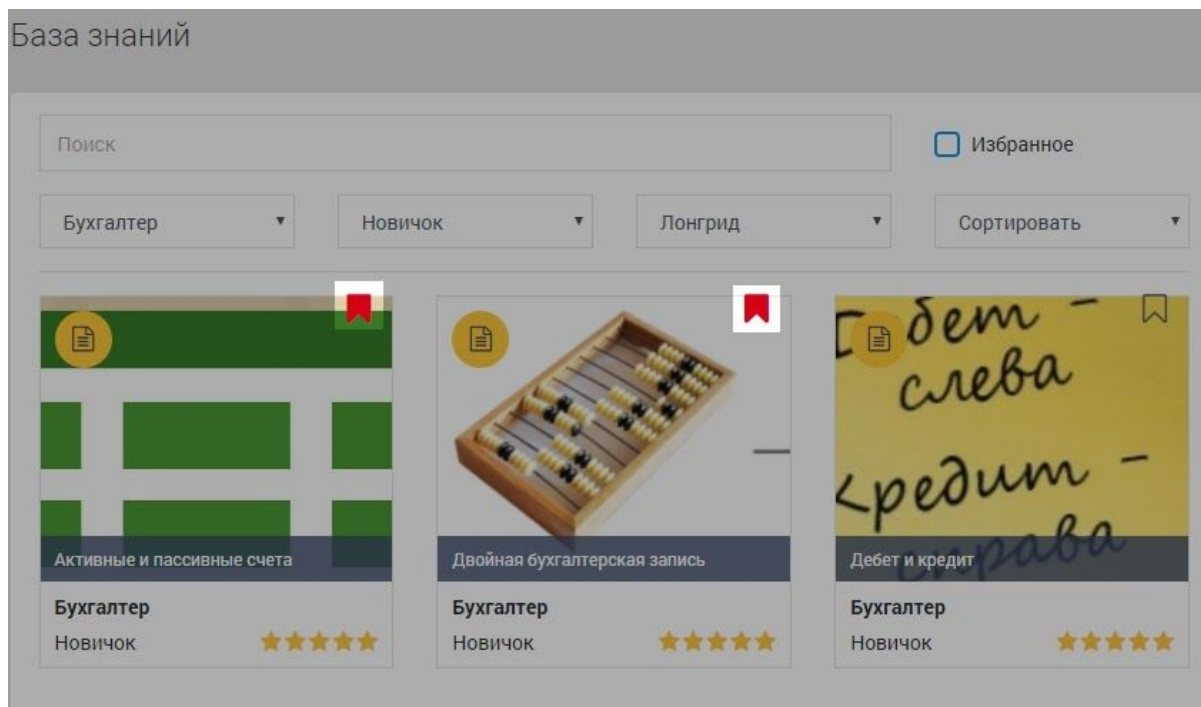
База знаний

Поиск

Избранное

Бухгалтер

Новичок

Лонгрид

Сортировать

Активные и пассивные счета

Бухгалтер

Новичок

Двойная бухгалтерская запись

Бухгалтер

Новичок

Дебет – слева
Кредит – справа

Дебет и кредит

Бухгалтер

Новичок